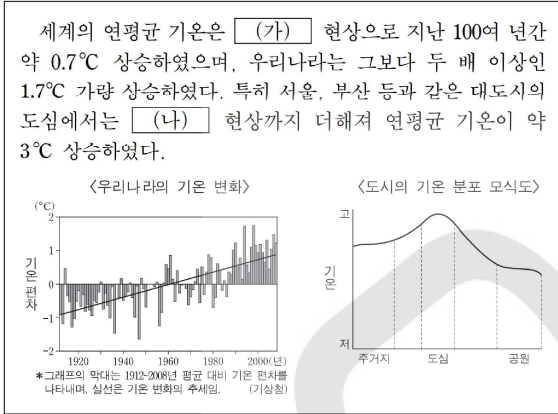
세계의 연평균 기온은 (가) 현상으로 지난 100여 년간 약 0.7℃ 상승하였으며, 우리나라는 그보다 두 배 이상인 1.7℃ 가량 상승하였다. 특히 서울, 부산 등과 같은 대도시의 도심에서는 (나) 현상까지 더해져 연평균 기온이 약 3℃ 상승하였다.

〈우리나라의 기온 변화〉

(℃)

2

1

0

-1

-2

기온 편차

1920 1940 1960 1980 2000(년)

*그래프의 막대는 1912~2008년 평균 대비 기온 편차를 나타내며, 실선은 기온 변화의 추세임. (기상청)

〈도시의 기온 분포 모식도〉

고

기온

저

주거지 도심 공원